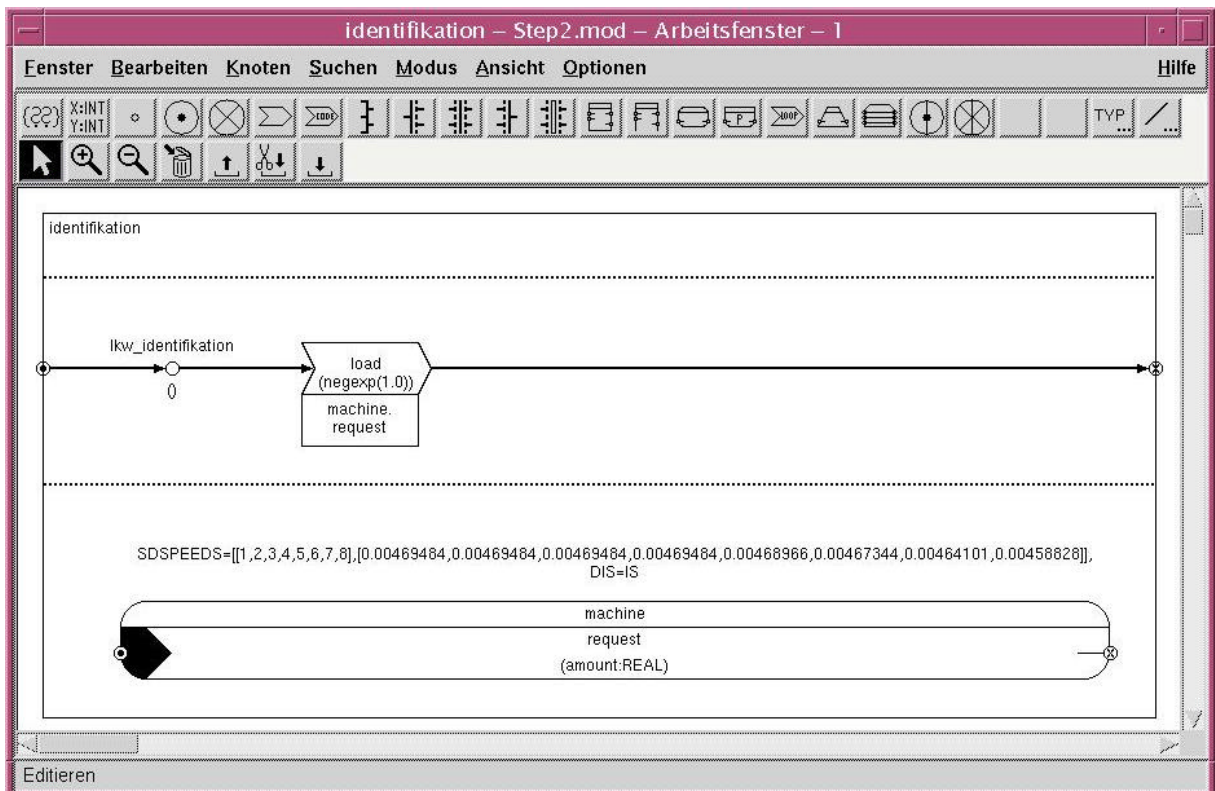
identifikation – Step2.mod – Arbeitsfenster – 1

Fenster Bearbeiten Knoten Suchen Modus Ansicht Optionen Hilfe

{??} X:INT Y:INT CODE P LOOP TYP ...

identifikation

lkw_identifikation

0

load (negexp(1.0))

machine. request

SDSPEEDS=[[1,2,3,4,5,6,7,8],[0.00469484,0.00469484,0.00469484,0.00469484,0.00468966,0.00467344,0.00464101,0.00458828]], DIS=IS

machine

request

(amount:REAL)

Editieren